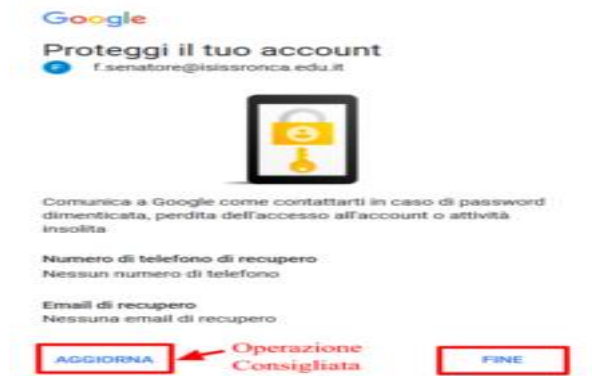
Google

Proteggi il tuo account

f.senatore@isissronca.edu.it

Comunica a Google come contattarti in caso di password dimenticata, perdita dell'accesso all'account o attività insolita

Numero di telefono di recupero
Nessun numero di telefono

Email di recupero
Nessuna email di recupero

AGGIORNA

Operazione Consigliata

FINE